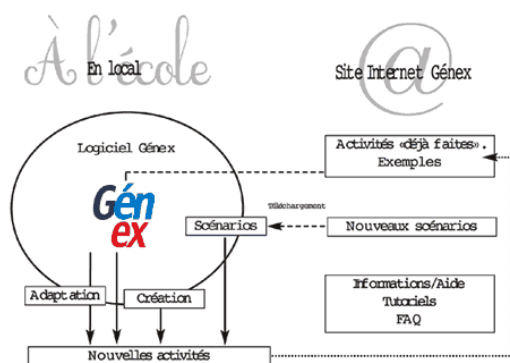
À l'école

En local

@

Site Internet Génex

Logiciel Génex

Activités «déjà faites». Exemples

Gén
ex

Téléchargement

Scénarios

Nouveaux scénarios

Adaptation

Création

Informations/Aide
Tutoriels
FAQ

Nouvelles activités